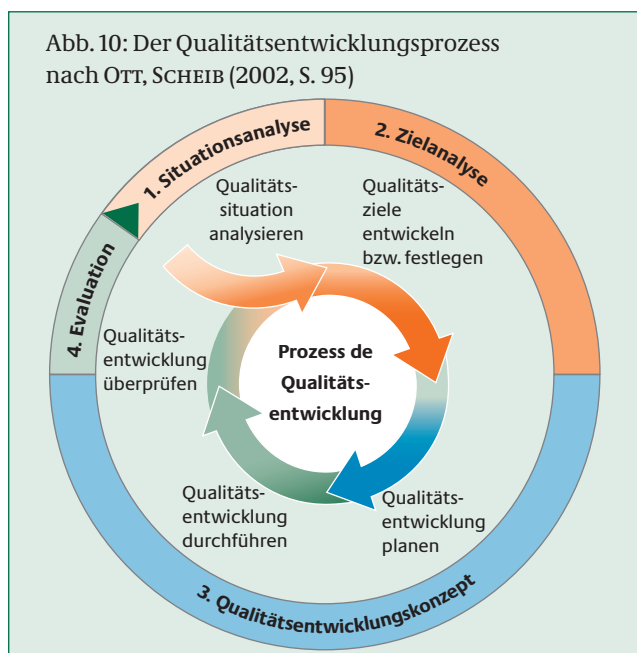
Abb. 10: Der Qualitätsentwicklungsprozess nach OTT, SCHEIB (2002, S. 95)

1. Situationsanalyse

2. Zielanalyse

3. Qualitätsentwicklungskonzept

4. Evaluation

Qualitätssituation analysieren

Qualitätsziele entwickeln bzw. festlegen

Qualitätsentwicklung planen

Qualitätsentwicklung durchführen

Qualitätsentwicklung überprüfen

Prozess de Qualitätsentwicklung